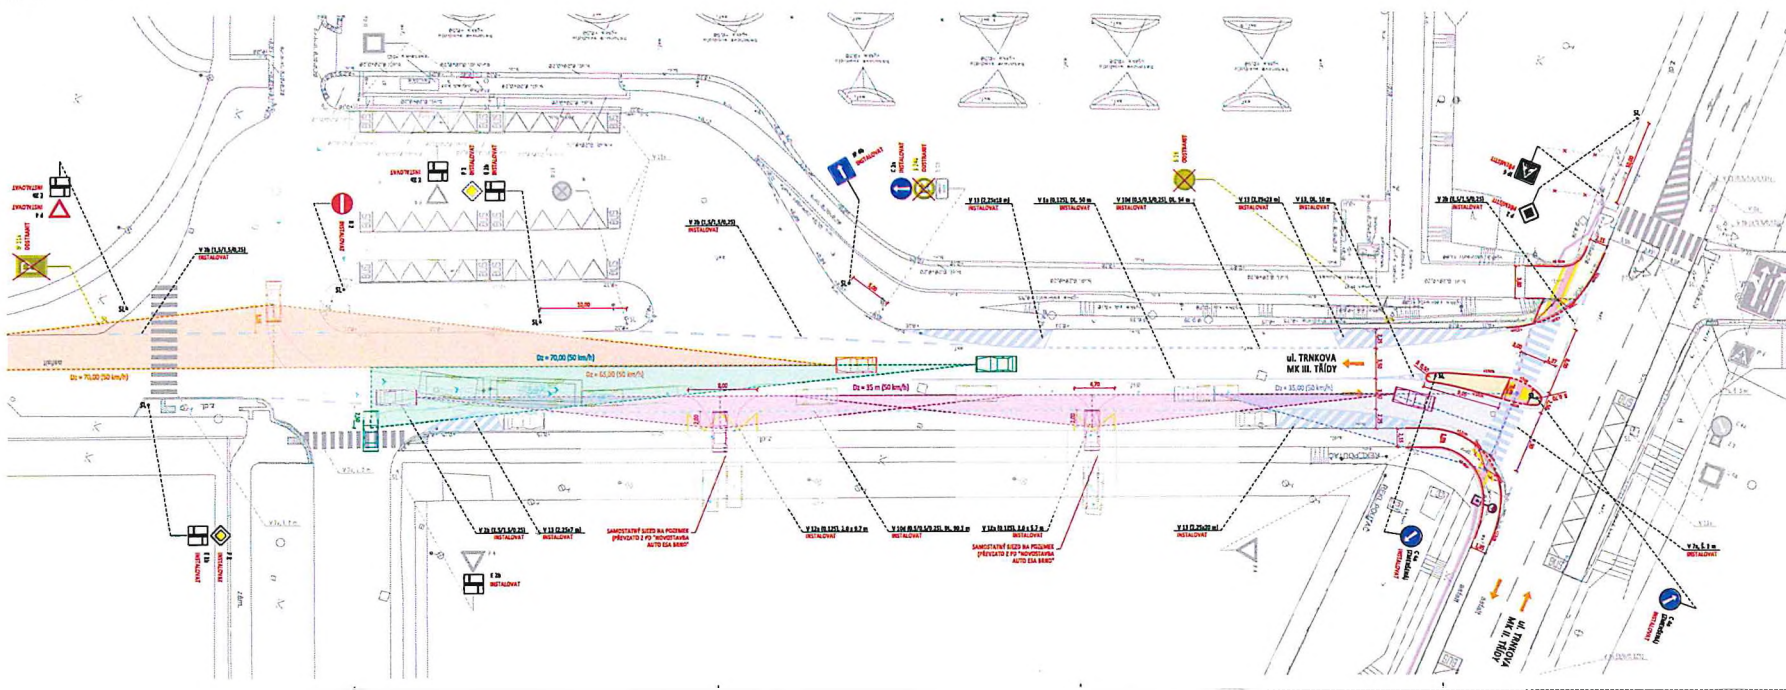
ul. TRNKOVA
MK III. TŘÍDY

Dz = 70,00 (50 km/h)

Dz = 65,00 (50 km/h)

Dz = 35 m (50 km/h)

Dz = 35,00 (50 km/h)

Dz = 70,00 (50 km/h)

V 2b (1,5/1,5/0,25)
INSTALOVAT

V 2b (1,5/1,5/0,25)
INSTALOVAT

V 13 (2,25x7 m)
INSTALOVAT

SAMOSTATNÝ SJEZD NA POZEMEK (PŘEVZATO Z PD "NOVOSTAVBA AUTO ESA BRNO")

V 12c (0,125), 1,0 x 6,7 m
INSTALOVAT

V 10d (0,5/0,5/0,25), DL. 90,3 m
INSTALOVAT

V 12c (0,125), 1,0 x 5,7 m
INSTALOVAT

SAMOSTATNÝ SJEZD NA POZEMEK (PŘEVZATO Z PD "NOVOSTAVBA AUTO ESA BRNO")

V 13 (2,25x20 m)
INSTALOVAT

V 2b (1,5/1,5/0,25)
INSTALOVAT

V 13 (2,25x10 m)
INSTALOVAT

V 1a (0,125), DL. 50 m
INSTALOVAT

V 10d (0,5/0,5/0,25), DL. 54 m
INSTALOVAT

V 13 (2,25x12 m)
INSTALOVAT

V 13, DL. 10 m
INSTALOVAT

V 2b (1,5/1,5/0,25)
INSTALOVAT

V 7a, 4,5 m
INSTALOVAT

IP 6
INSTALOVAT

C 2a
INSTALOVAT

C 4a
INSTALOVAT

ul. TRNKOVA
MK II. TŘÍDY

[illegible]